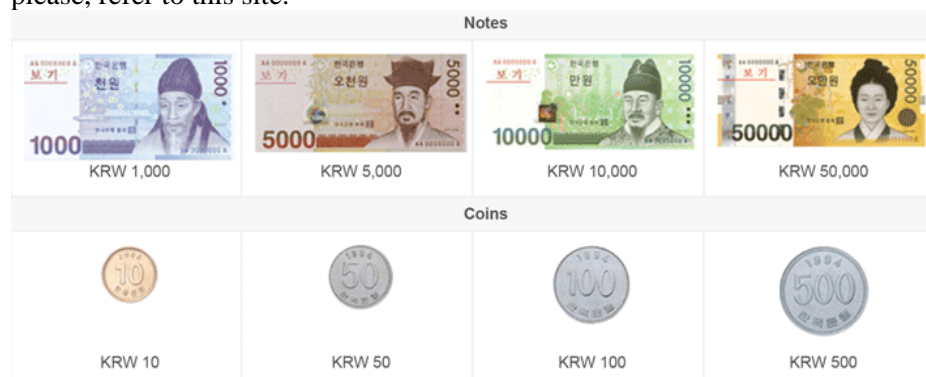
please, refer to this site.

Notes

| 한국은행 보기 천원 1000 1000 | 한국은행 보기 오천원 5000 5000 | 한국은행 보기 만원 10000 10000 | 한국은행 보기 오만원 50000 50000 |
|---|---|---|---|
| KRW 1,000 | KRW 5,000 | KRW 10,000 | KRW 50,000 |

Coins

| 10 | 50 | 100 | 500 |
|---|---|---|---|
| KRW 10 | KRW 50 | KRW 100 | KRW 500 |